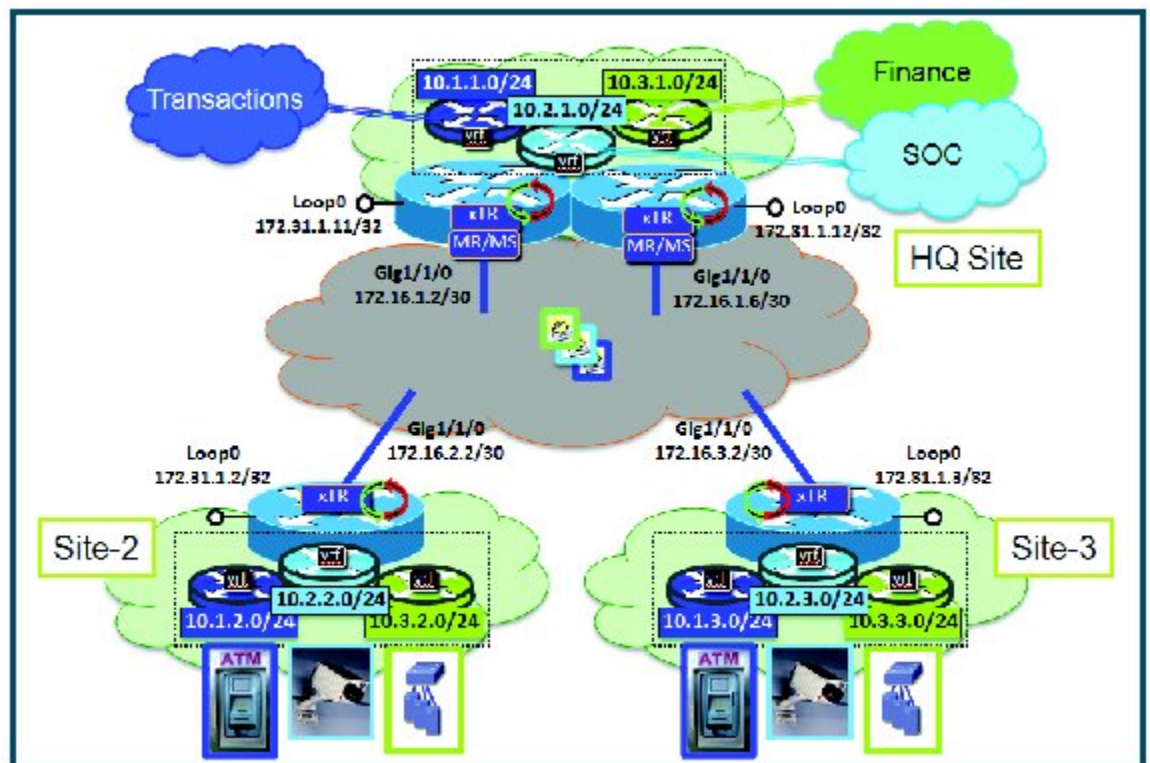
Transactions

10.1.1.0/24

10.2.1.0/24

10.3.1.0/24

Finance

SOC

vrf

vrf

vrf

Loop0
172.31.1.11/32

xTR
MR/MS

xTR
MR/MS

Loop0
172.31.1.12/32

HQ Site

Gig1/1/0
172.16.1.2/30

Gig1/1/0
172.16.1.6/30

Gig1/1/0
172.16.2.2/30

Gig1/1/0
172.16.3.2/30

Loop0
172.31.1.2/32

Loop0
172.31.1.3/32

xTR

xTR

Site-2

Site-3

vrf

vrf

vrf

vrf

vrf

vrf

10.2.2.0/24

10.1.2.0/24

10.3.2.0/24

10.2.3.0/24

10.1.3.0/24

10.3.3.0/24

ATM

ATM